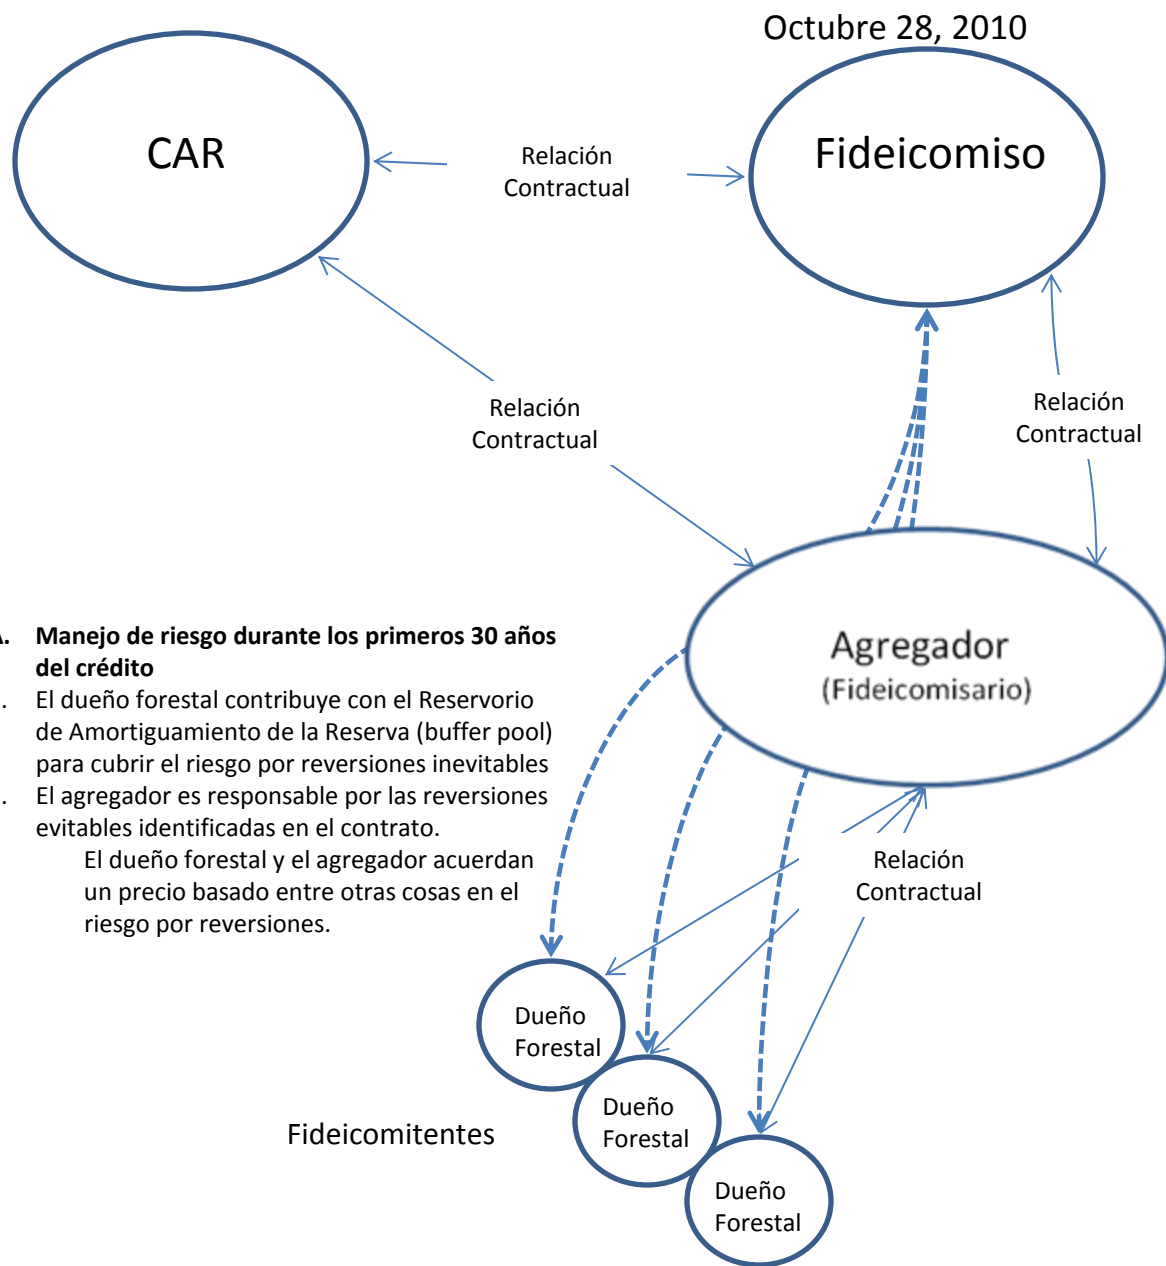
Octubre 28, 2010

CAR

Relación Contractual

Fideicomiso

Relación Contractual

Relación Contractual

Agregador
(Fideicomisario)

A. Manejo de riesgo durante los primeros 30 años del crédito

. El dueño forestal contribuye con el Reservorio de Amortiguamiento de la Reserva (buffer pool) para cubrir el riesgo por reversiones inevitables

. El agregador es responsable por las reversiones evitables identificadas en el contrato.

El dueño forestal y el agregador acuerdan un precio basado entre otras cosas en el riesgo por reversiones.

Relación Contractual

Dueño Forestal

Dueño Forestal

Dueño Forestal

Fideicomitentes